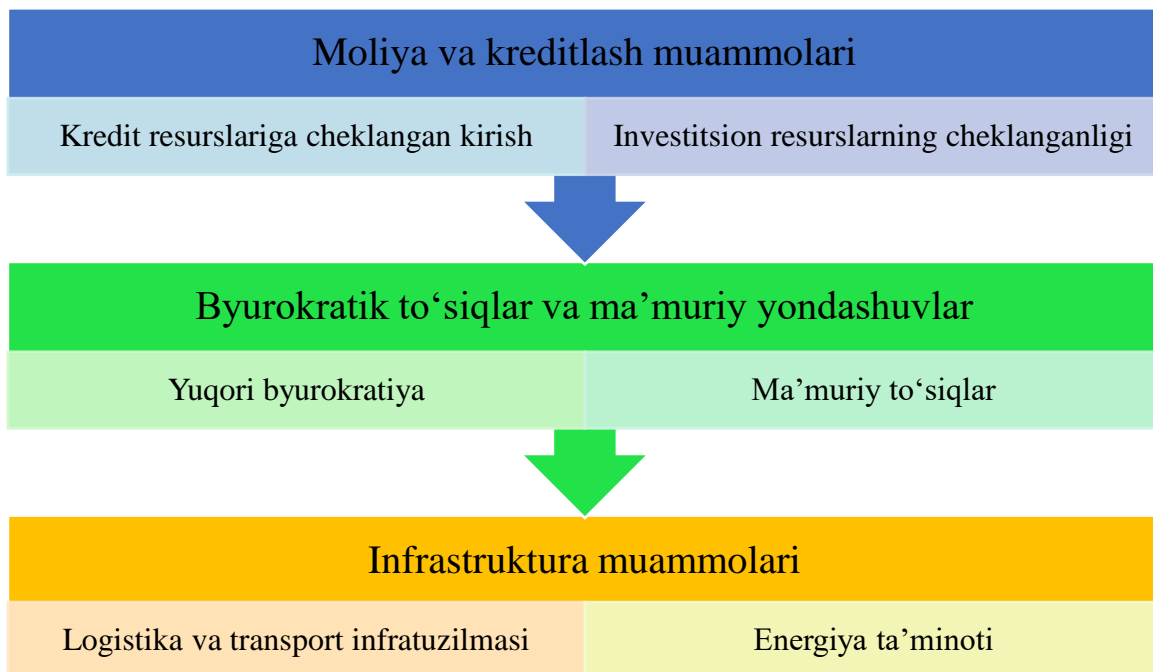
Moliya va kreditlash muammolari

Kredit resurslariga cheklangan kirish

Investitsion resurslarning cheklanganligi

Byurokratik to‘siqlar va ma’muriy yondashuvlar

Yuqori byurokratiya

Ma’muriy to‘siqlar

Infrastruktura muammolari

Logistika va transport infratuzilmasi

Energiya ta’minoti